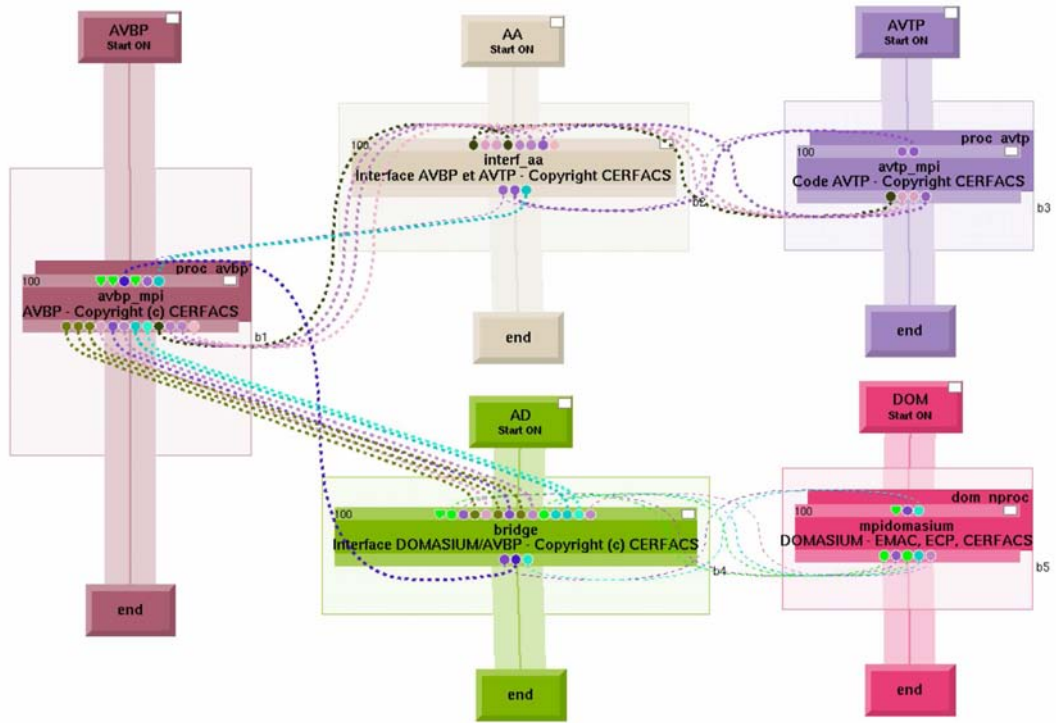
AVBP
Start ON

AA
Start ON

AVTP
Start ON

100
interf_aa
Interface AVBP et AVTP - Copyright CERFACS

proc_avtp
100
avtp_mpi
Code AVTP - Copyright CERFACS
b2
b3

proc_avbp
100
avbp_mpi
AVBP - Copyright (c) CERFACS
b1

end

end

AD
Start ON

DOM
Start ON

100
bridge
Interface DOMASIUM/AVBP - Copyright (c) CERFACS
b4

dom_nproc
100
mpidomasium
DOMASIUM - EMAC, ECP, CERFACS
b5

end

end

end